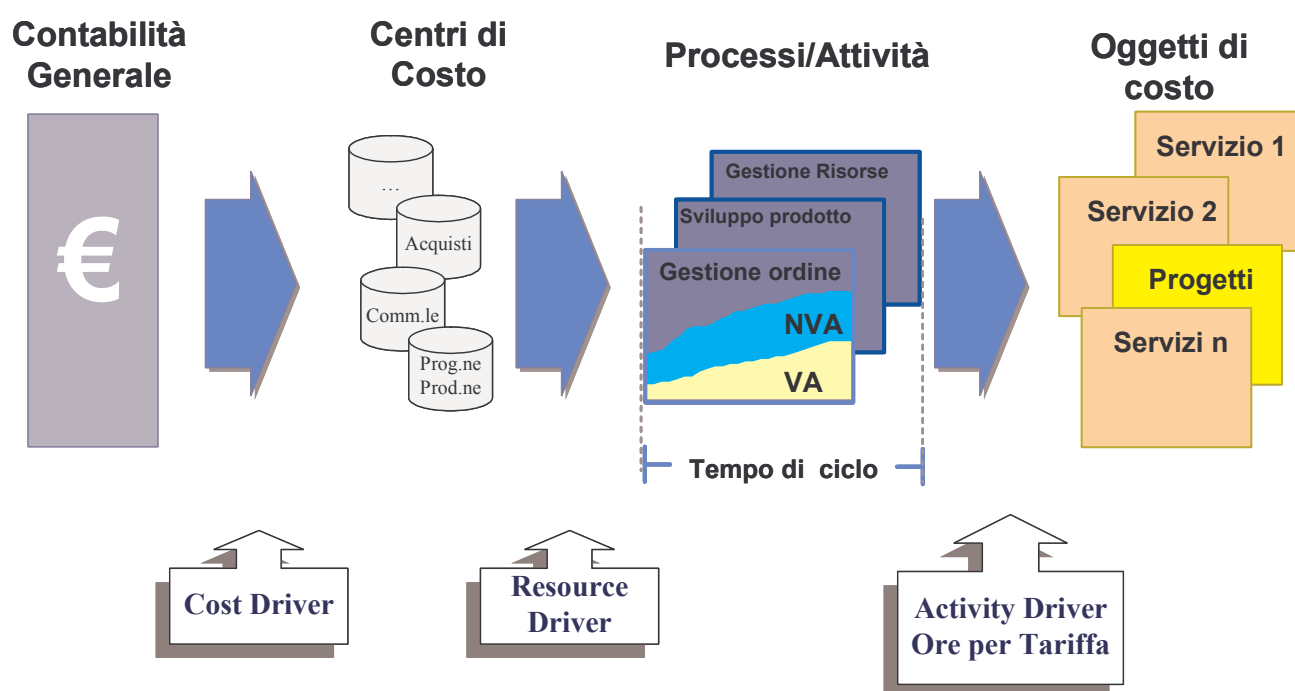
Contabilità Generale

€

Centri di Costo

…

Acquisti

Comm.le

Prog.ne Prod.ne

Processi/Attività

Gestione Risorse

Sviluppo prodotto

Gestione ordine

NVA

VA

Tempo di ciclo

Oggetti di costo

Servizio 1

Servizio 2

Progetti

Servizi n

Cost Driver

Resource Driver

Activity Driver Ore per Tariffa